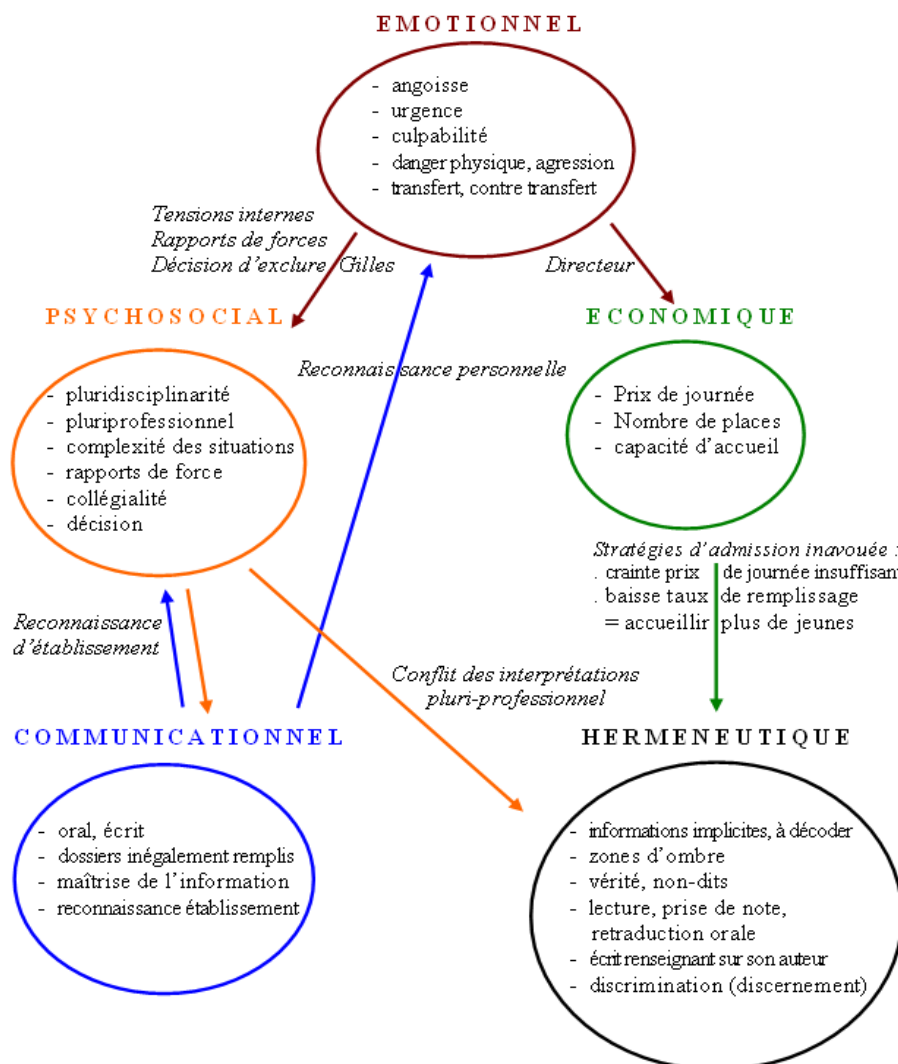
EMOTIONNEL

- angoisse
- urgence
- culpabilité
- danger physique, agression
- transfert, contre transfert

Tensions internes
Rapports de forces
Décision d'exclure Gilles

Directeur

PSYCHOSOCIAL

Reconnaissance personnelle

- pluridisciplinarité
- pluriprofessionnel
- complexité des situations
- rapports de force
- collégialité
- décision

ECONOMIQUE

- Prix de journée
- Nombre de places
- capacité d'accueil

Stratégies d'admission inavouée :
. crainte prix de journée insuffisant
. baisse taux de remplissage
= accueillir plus de jeunes

Reconnaissance d'établissement

Conflit des interprétations pluri-professionnel

COMMUNICATIONNEL

HERMENEUTIQUE

- oral, écrit
- dossiers inégalement remplis
- maîtrise de l'information
- reconnaissance établissement

- informations implicites, à décoder
- zones d'ombre
- vérité, non-dits
- lecture, prise de note, retraduction orale
- écrit renseignant sur son auteur
- discrimination (discernement)